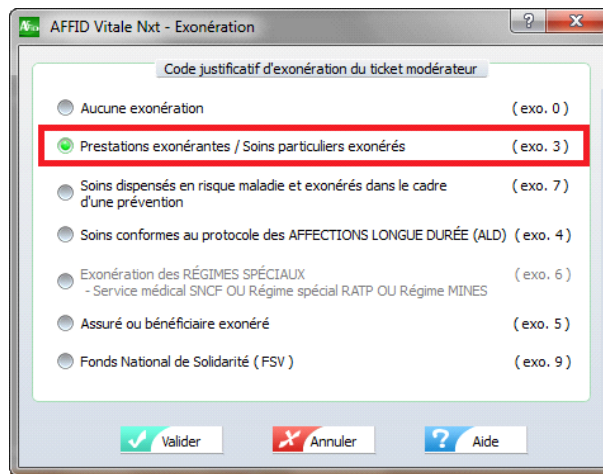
AFFID Vitale Nxt - Exonération

?

X

Code justificatif d'exonération du ticket modérateur

Aucune exonération (exo. 0)

Prestations exonérantes / Soins particuliers exonérés (exo. 3)

Soins dispensés en risque maladie et exonérés dans le cadre d'une prévention (exo. 7)

Soins conformes au protocole des AFFECTIONS LONGUE DURÉE (ALD) (exo. 4)

Exonération des RÉGIMES SPÉCIAUX - Service médical SNCF OU Régime spécial RATP OU Régime MINES (exo. 6)

Assuré ou bénéficiaire exonéré (exo. 5)

Fonds National de Solidarité ( FSV ) (exo. 9)

Valider

Annuler

Aide